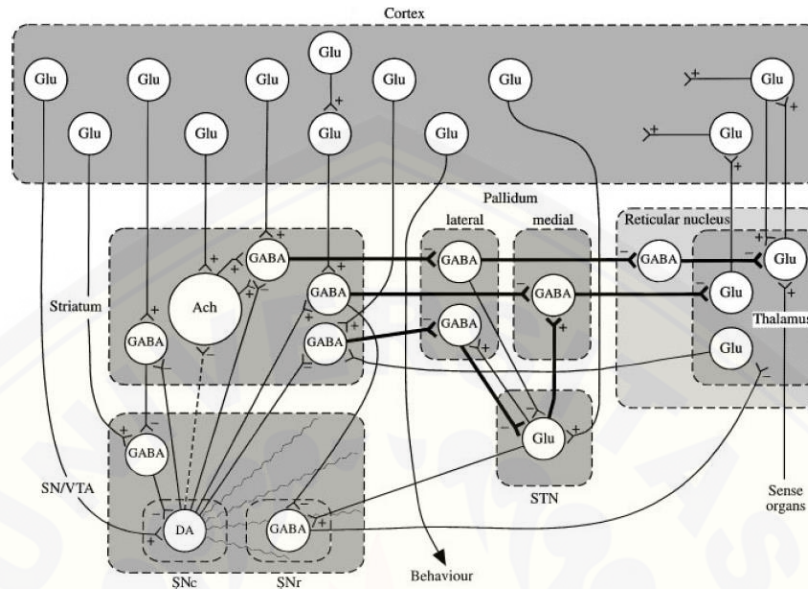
Cortex

Glu
Glu
Glu
Glu
Glu
Glu
Glu
Glu
Glu
Glu
Glu
Glu

Pallidum
lateral
medial
Reticular nucleus

Striatum
GABA
Ach
GABA
GABA
GABA
GABA
GABA
GABA
GABA
Glu
Glu
Glu
Thalamus

GABA
SN/VTA
DA
GABA
SNc
SNr

Glu
STN

Behaviour

Sense organs